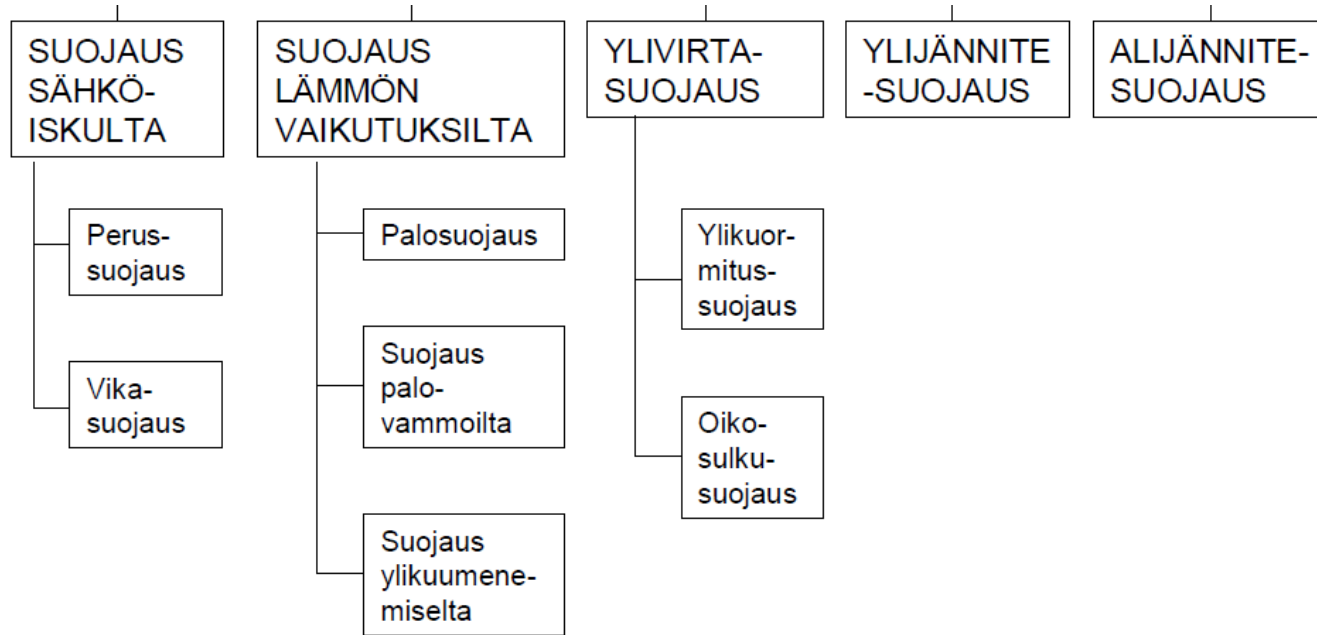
SUOJAUS SÄHKÖISKULTA

Perussuojaus

Vikasuojaus

SUOJAUS LÄMMÖN VAIKUTUKSILTA

Palosuojaus

Suojaus palovammoilta

Suojaus ylikuumenemiselta

YLIVIRTASUOJAUS

Ylikuormitussuojaus

Oikosulkusuojaus

YLIJÄNNITE-SUOJAUS

ALIJÄNNITESUOJAUS